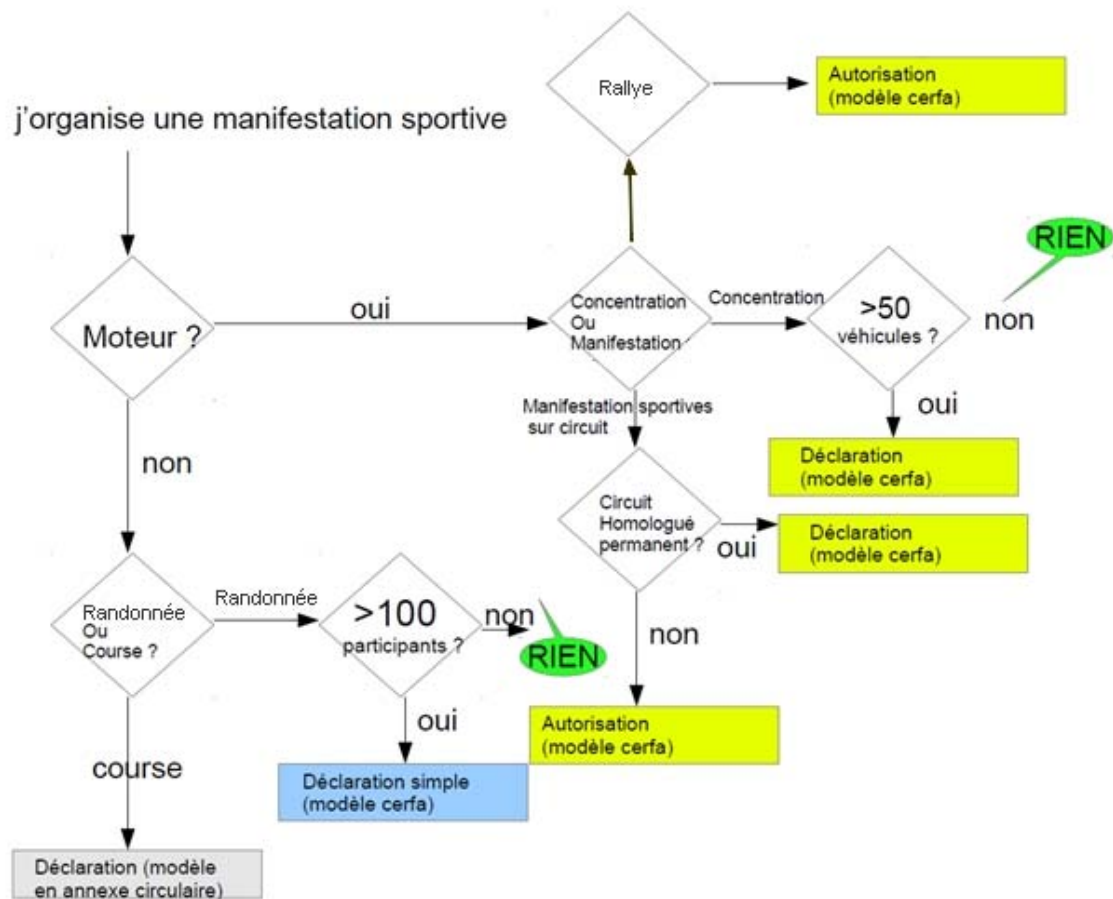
j'organise une manifestation sportive

Moteur ?

oui

Concentration Ou Manifestation

Rallye

Autorisation (modèle cerfa)

Concentration

>50 véhicules ?

non

RIEN

oui

Déclaration (modèle cerfa)

Manifestation sportives sur circuit

Circuit Homologué permanent ?

oui

Déclaration (modèle cerfa)

non

Autorisation (modèle cerfa)

non

Randonnée Ou Course ?

Randonnée

>100 participants ?

non

RIEN

oui

Déclaration simple (modèle cerfa)

course

Déclaration (modèle en annexe circulaire)